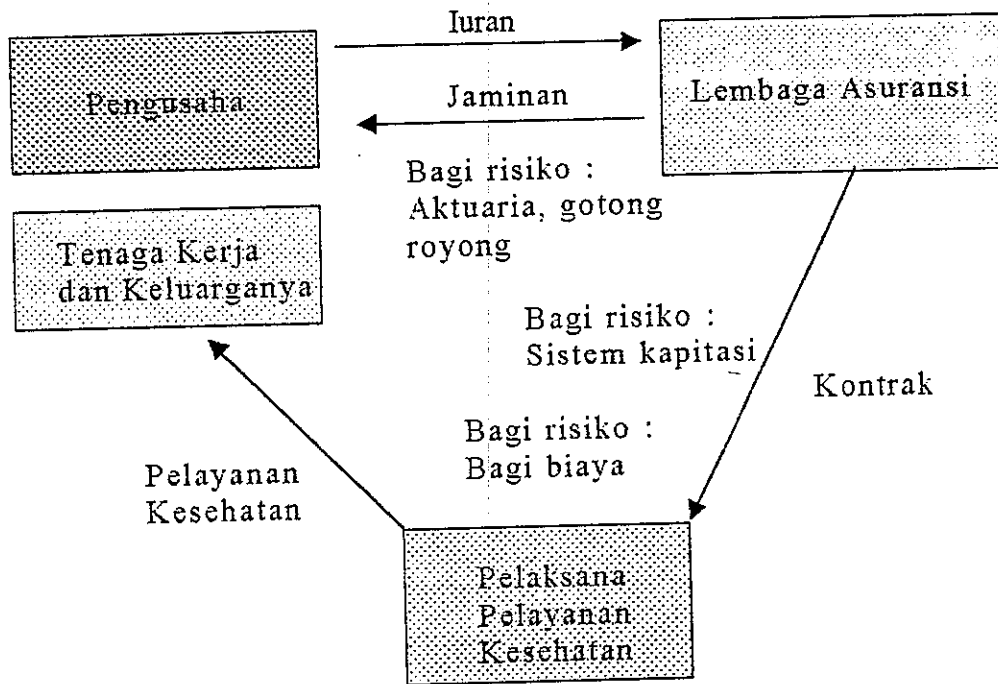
Iuran

Pengusaha

Jaminan

Lembaga Asuransi

Bagi risiko : Aktuaria, gotong royong

Tenaga Kerja dan Keluarganya

Bagi risiko : Sistem kapitasi

Kontrak

Bagi risiko : Bagi biaya

Pelayanan Kesehatan

Pelaksana Pelayanan Kesehatan